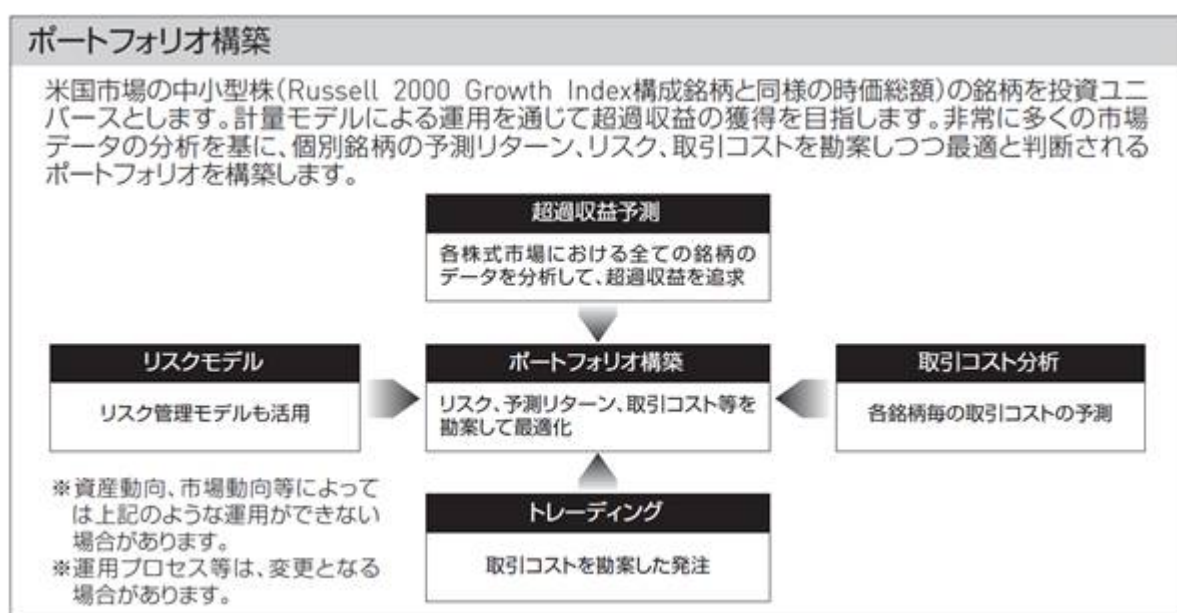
ポートフォリオ構築

米国市場の中小型株(Russell 2000 Growth Index構成銘柄と同様の時価総額)の銘柄を投資ユニバースとします。計量モデルによる運用を通じて超過収益の獲得を目指します。非常に多くの市場データの分析を基に、個別銘柄の予測リターン、リスク、取引コストを勘案しつつ最適と判断されるポートフォリオを構築します。

超過収益予測

各株式市場における全ての銘柄のデータを分析して、超過収益を追求

リスクモデル

リスク管理モデルも活用

ポートフォリオ構築

リスク、予測リターン、取引コスト等を勘案して最適化

取引コスト分析

各銘柄毎の取引コストの予測

※資産動向、市場動向等によっては上記のような運用ができない場合があります。
※運用プロセス等は、変更となる場合があります。

トレーディング

取引コストを勘案した発注